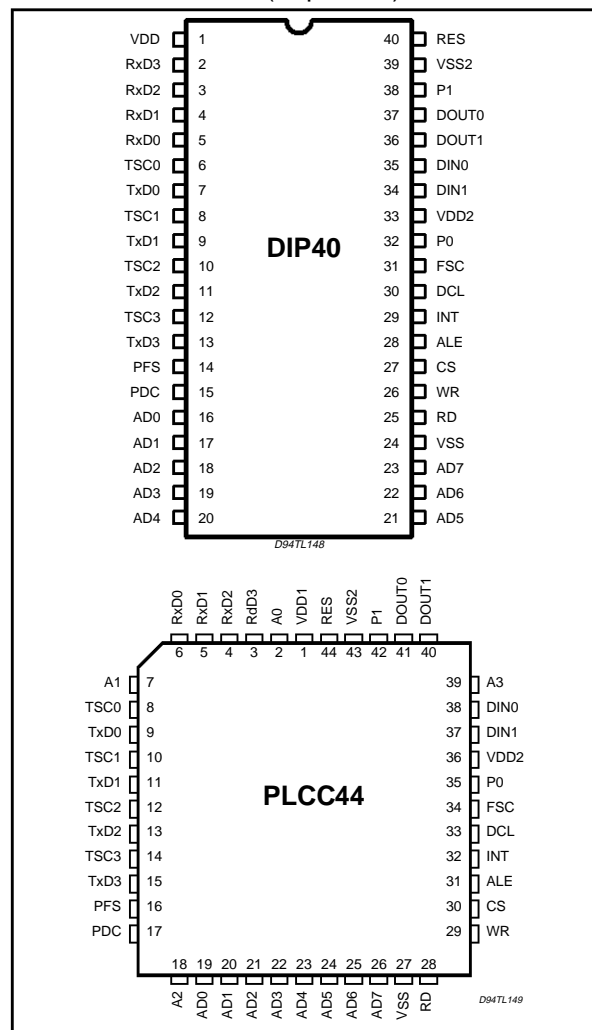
VDD 1
RxD3 2
RxD2 3
RxD1 4
RxD0 5
TSC0 6
TxD0 7
TSC1 8
TxD1 9
TSC2 10
TxD2 11
TSC3 12
TxD3 13
PFS 14
PDC 15
AD0 16
AD1 17
AD2 18
AD3 19
AD4 20

40 RES
39 VSS2
38 P1
37 DOUT0
36 DOUT1
35 DIN0
34 DIN1
33 VDD2
32 P0
31 FSC
30 DCL
29 INT
28 ALE
27 CS
26 WR
25 RD
24 VSS
23 AD7
22 AD6
21 AD5

DIP40

D94TL148

RxD0 6
RxD1 5
RxD2 4
RdD3 3
A0 2
VDD1 1
RES 44
VSS2 43
P1 42
DOUT0 41
DOUT1 40

A1 7
TSC0 8
TxD0 9
TSC1 10
TxD1 11
TSC2 12
TxD2 13
TSC3 14
TxD3 15
PFS 16
PDC 17

39 A3
38 DIN0
37 DIN1
36 VDD2
35 P0
34 FSC
33 DCL
32 INT
31 ALE
30 CS
29 WR

PLCC44

18 A2
19 AD0
20 AD1
21 AD2
22 AD3
23 AD4
24 AD5
25 AD6
26 AD7
27 VSS
28 RD

D94TL149